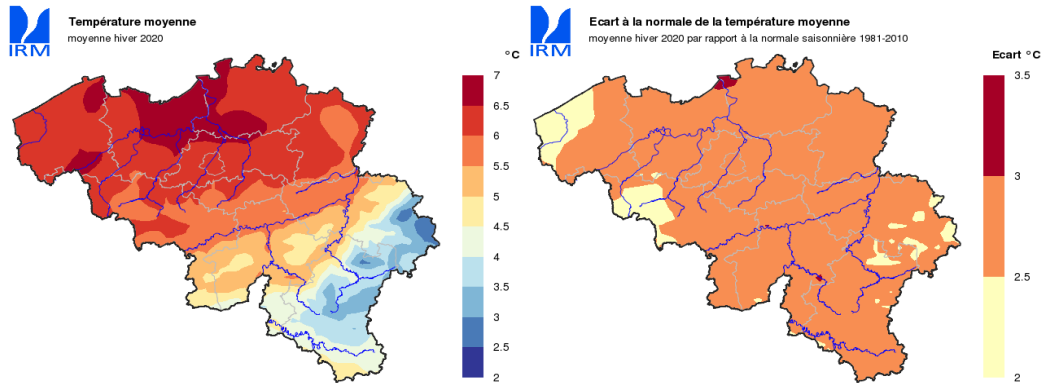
IRM

Température moyenne

moyenne hiver 2020

°C

7
6.5
6
5.5
5
4.5
4
3.5
3
2.5
2

IRM

Ecart à la normale de la température moyenne

moyenne hiver 2020 par rapport à la normale saisonnière 1981-2010

Ecart °C

3.5
3
2.5
2